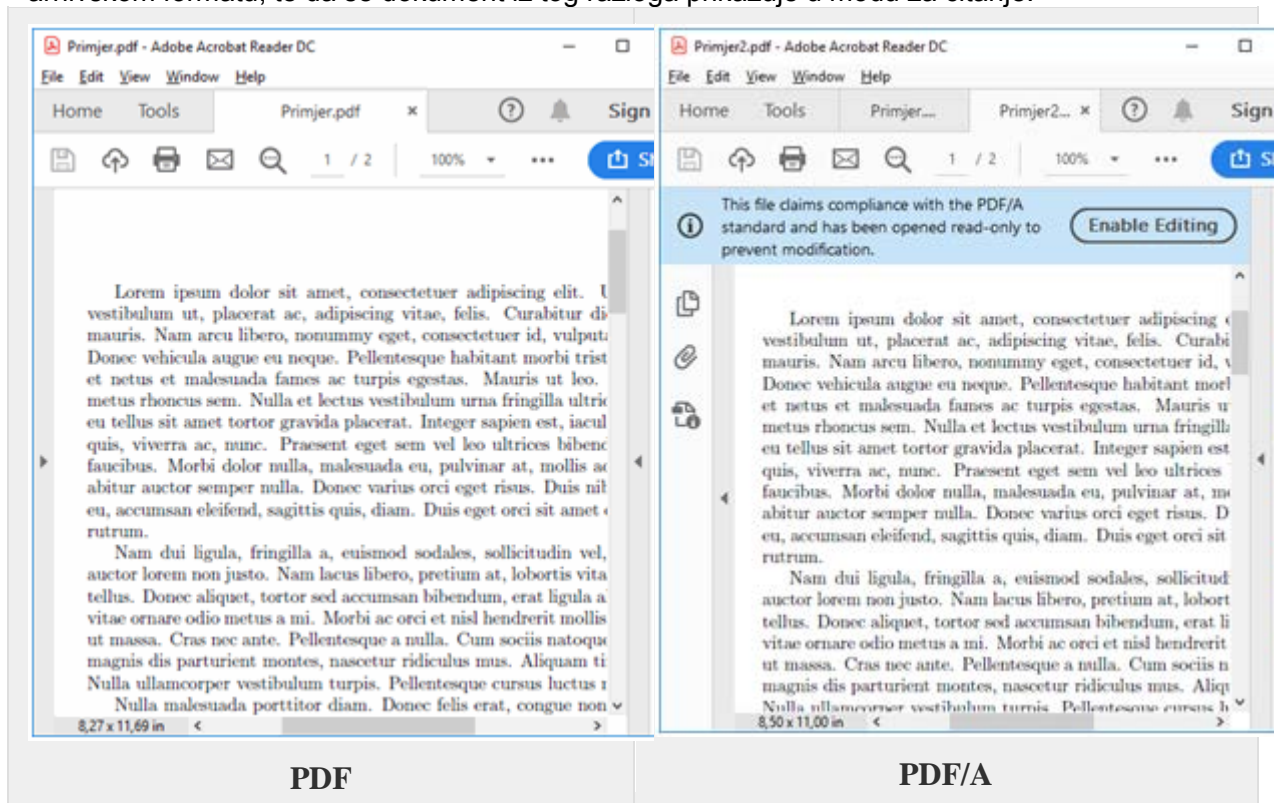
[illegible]

Primjer.pdf - Adobe Acrobat Reader DC

File Edit View Window Help

Home Tools Primjer.pdf × Sign

1 / 2 100%

Lorem ipsum dolor sit amet, consectetuer adipiscing elit. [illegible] vestibulum ut, placerat ac, adipiscing vitae, felis. Curabitur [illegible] mauris. Nam arcu libero, nonummy eget, consectetuer id, vulput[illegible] Donec vehicula augue eu neque. Pellentesque habitant morbi trist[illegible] et netus et malesuada fames ac turpis egestas. Mauris ut leo. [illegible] metus rhoncus sem. Nulla et lectus vestibulum urna fringilla ultric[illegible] eu tellus sit amet tortor gravida placerat. Integer sapien est, iacul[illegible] quis, viverra ac, nunc. Praesent eget sem vel leo ultrices bibenc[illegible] faucibus. Morbi dolor nulla, malesuada eu, pulvinar at, mollis ac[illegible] abitur auctor semper nulla. Donec varius orci eget risus. Duis nil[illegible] eu, accumsan eleifend, sagittis quis, diam. Duis eget orci sit amet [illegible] rutrum.

Nam dui ligula, fringilla a, euismod sodales, sollicitudin vel, auctor lorem non justo. Nam lacus libero, pretium at, lobortis vita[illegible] tellus. Donec aliquet, tortor sed accumsan bibendum, erat ligula a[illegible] vitae ornare odio metus a mi. Morbi ac orci et nisl hendrerit mollis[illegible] ut massa. Cras nec ante. Pellentesque a nulla. Cum sociis natoque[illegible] magnis dis parturient montes, nascetur ridiculus mus. Aliquam ti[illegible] Nulla ullamcorper vestibulum turpis. Pellentesque cursus luctus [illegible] Nulla malesuada porttitor diam. Donec felis erat, congue non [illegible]

8,27 x 11,69 in

Primjer2.pdf - Adobe Acrobat Reader DC

File Edit View Window Help

Home Tools Primjer.... Primjer2... × Sign

1 / 2 100%

This file claims compliance with the PDF/A standard and has been opened read-only to prevent modification.

Enable Editing

Lorem ipsum dolor sit amet, consectetuer adipiscing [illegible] vestibulum ut, placerat ac, adipiscing vitae, felis. Curabi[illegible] mauris. Nam arcu libero, nonummy eget, consectetuer id, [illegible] Donec vehicula augue eu neque. Pellentesque habitant morl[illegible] et netus et malesuada fames ac turpis egestas. Mauris u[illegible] metus rhoncus sem. Nulla et lectus vestibulum urna fringill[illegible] eu tellus sit amet tortor gravida placerat. Integer sapien est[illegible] quis, viverra ac, nunc. Praesent eget sem vel leo ultrices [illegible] faucibus. Morbi dolor nulla, malesuada eu, pulvinar at, m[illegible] abitur auctor semper nulla. Donec varius orci eget risus. D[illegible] eu, accumsan eleifend, sagittis quis, diam. Duis eget orci sit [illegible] rutrum.

Nam dui ligula, fringilla a, euismod sodales, sollicitud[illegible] auctor lorem non justo. Nam lacus libero, pretium at, lobort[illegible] tellus. Donec aliquet, tortor sed accumsan bibendum, erat li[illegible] vitae ornare odio metus a mi. Morbi ac orci et nisl hendrerit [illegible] ut massa. Cras nec ante. Pellentesque a nulla. Cum sociis n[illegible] magnis dis parturient montes, nascetur ridiculus mus. Aliqu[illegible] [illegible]

8,50 x 11,00 in

PDF

PDF/A